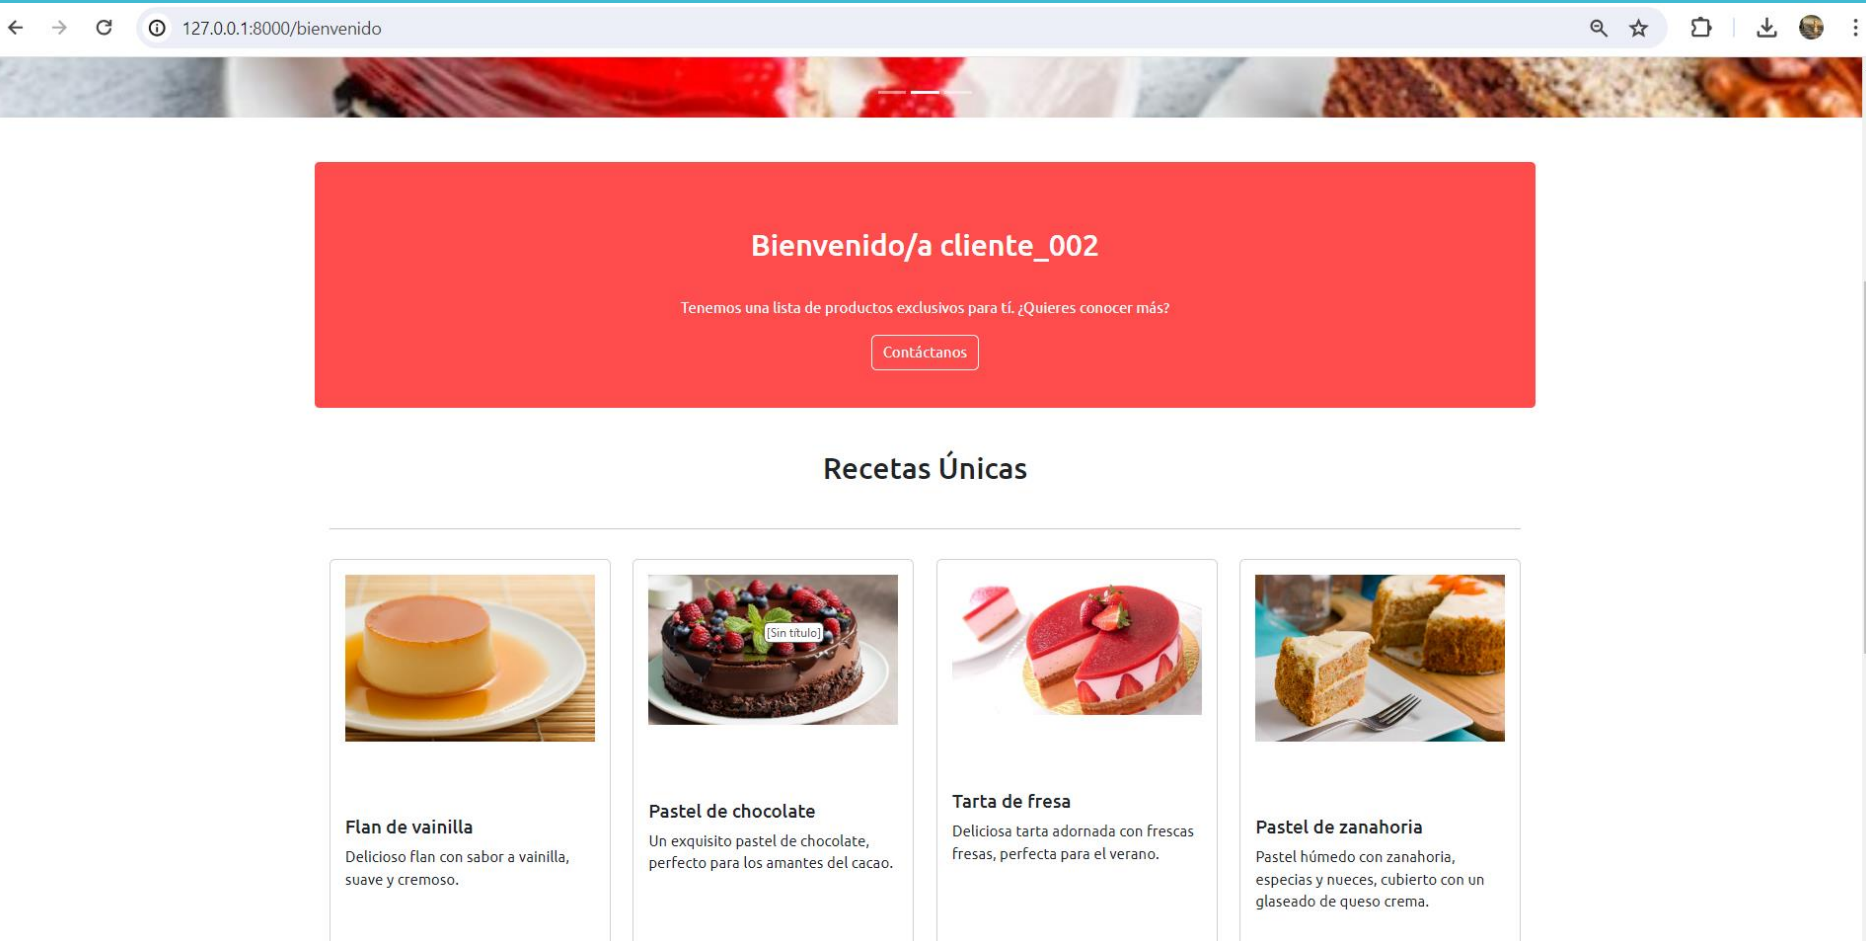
127.0.0.1:8000/bienvenido

Bienvenido/a cliente_002

Tenemos una lista de productos exclusivos para tí. ¿Quieres conocer más?

Contáctanos

Recetas Únicas

Flan de vainilla

Delicioso flan con sabor a vainilla, suave y cremoso.

[Sin título]

Pastel de chocolate

Un exquisito pastel de chocolate, perfecto para los amantes del cacao.

Tarta de fresa

Deliciosa tarta adornada con frescas fresas, perfecta para el verano.

Pastel de zanahoria

Pastel húmedo con zanahoria, especias y nueces, cubierto con un glaseado de queso crema.